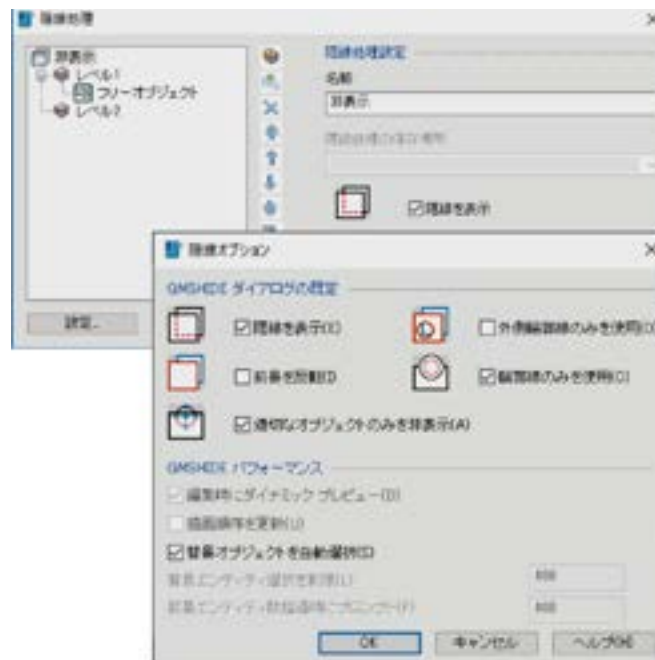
隠線処理

非表示
レベル1
フリーオブジェクト
レベル2

設定...

隠線処理設定
名前
非表示

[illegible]

隠線を表示

隠線オプション

GMSHIDE ダイアログの設定

隠線を表示(H)
外側輪郭線のみを使用(O)
前景を投影(D)
輪郭線のみを使用(C)
適切なオブジェクトのみ非表示(A)

GMSHIDE パフォーマンス

編集時にダイナミック プレビュー(D)
描画順序を更新(U)
背景オブジェクトを自動選択(C)
背景エンティティ選択を制限(L)
前景エンティティ数描画時にプロンプト(P)

OK
キャンセル
ヘルプ(H)